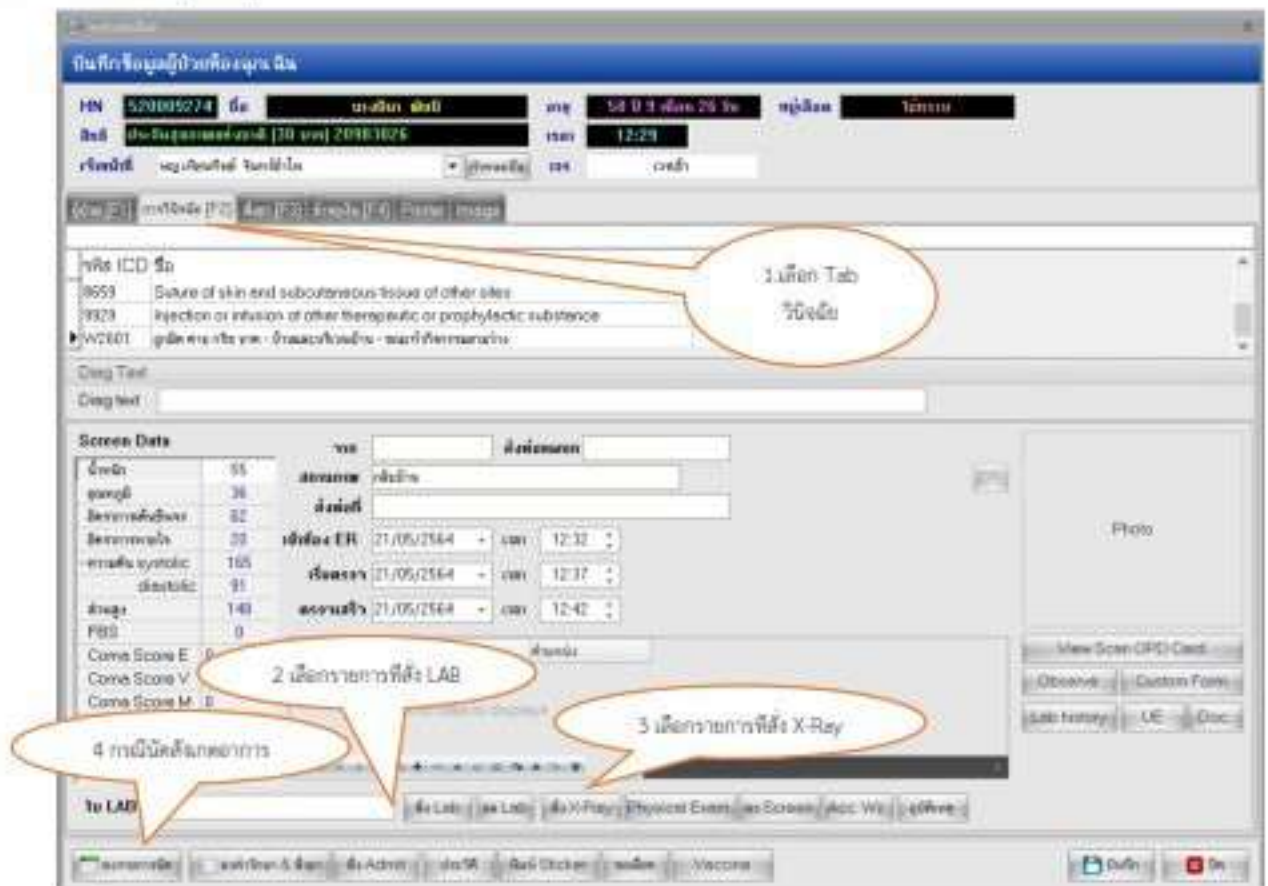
บันทึกข้อมูลผู้ป่วยห้องฉุกเฉิน

HN 520009274 ชื่อ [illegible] อายุ 58 ปี 9 เดือน 26 วัน หมู่เลือด ไม่ทราบ
สิทธิ์ ประกันสุขภาพถ้วนหน้า (30 บาท) 20983026 เวลา 12:29
ผู้บันทึก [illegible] เวร เวรเช้า

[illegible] (F1) การวินิจฉัย (F2) Lab (F3) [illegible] (F4) Printer Image

รหัส ICD ชื่อ
8659 Suture of skin and subcutaneous tissue of other sites
9929 Injection or infusion of other therapeutic or prophylactic substance
W2601 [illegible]

1.เลือก Tab วินิจฉัย

Diag Text
Diag text

Screen Data
น้ำหนัก 55
อุณหภูมิ 36
อัตราการเต้นชีพจร 82
อัตราการหายใจ 20
ความดัน systolic 165
diastolic 91
ส่วนสูง 148
FBS 0
Coma Score E 0
Coma Score V
Coma Score M 0

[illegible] ส่งต่อแพทย์
สถานะภาพ กลับบ้าน
ส่งต่อที่
เข้าห้อง ER 21/05/2564 เวลา 12:32
เริ่มตรวจ 21/05/2564 เวลา 12:37
ตรวจเสร็จ 21/05/2564 เวลา 12:42

Photo

2 เลือกรายการที่สั่ง LAB
3 เลือกรายการที่สั่ง X-Ray
4 การนัดหมายผลการ

View Scan OPD Card
Observe Custom Form
Lab history UE Doc

ใบ LAB
สั่ง Lab ผล Lab สั่ง X-Ray Physical Exam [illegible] Screen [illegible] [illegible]

นัดหมาย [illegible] สั่ง Admit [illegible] พิมพ์ Sticker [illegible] Vaccine
บันทึก ปิด